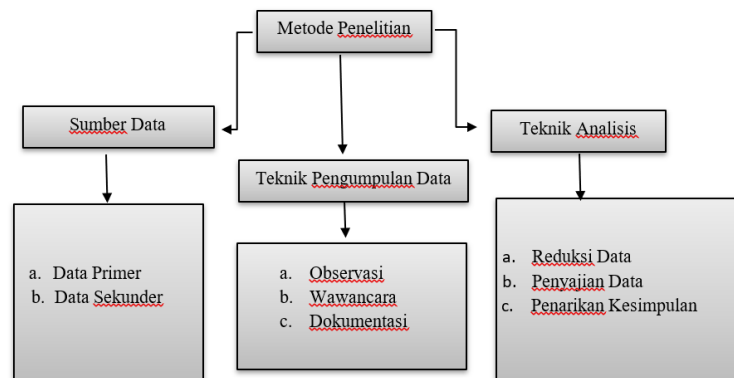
Metode Penelitian

Sumber Data

a. Data Primer
b. Data Sekunder

Teknik Pengumpulan Data

a. Observasi
b. Wawancara
c. Dokumentasi

Teknik Analisis

a. Reduksi Data
b. Penyajian Data
c. Penarikan Kesimpulan